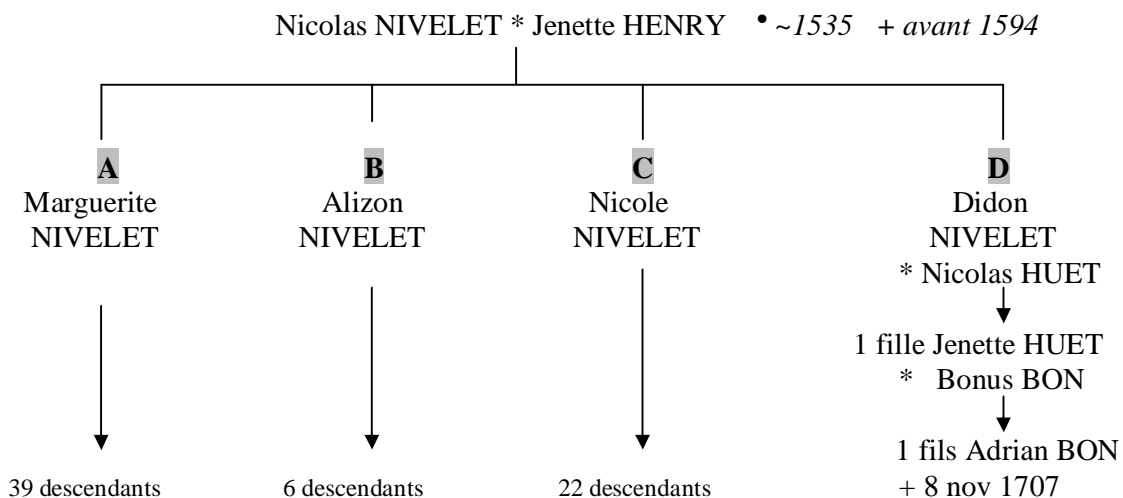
Nicolas NIVELET * Jenette HENRY • ~1535 + avant 1594

A
Marguerite NIVELET

39 descendants

B
Alizon NIVELET

6 descendants

C
Nicole NIVELET

22 descendants

D
Didon NIVELET
* Nicolas HUET

1 fille Jenette HUET
* Bonus BON

1 fils Adrian BON
+ 8 nov 1707